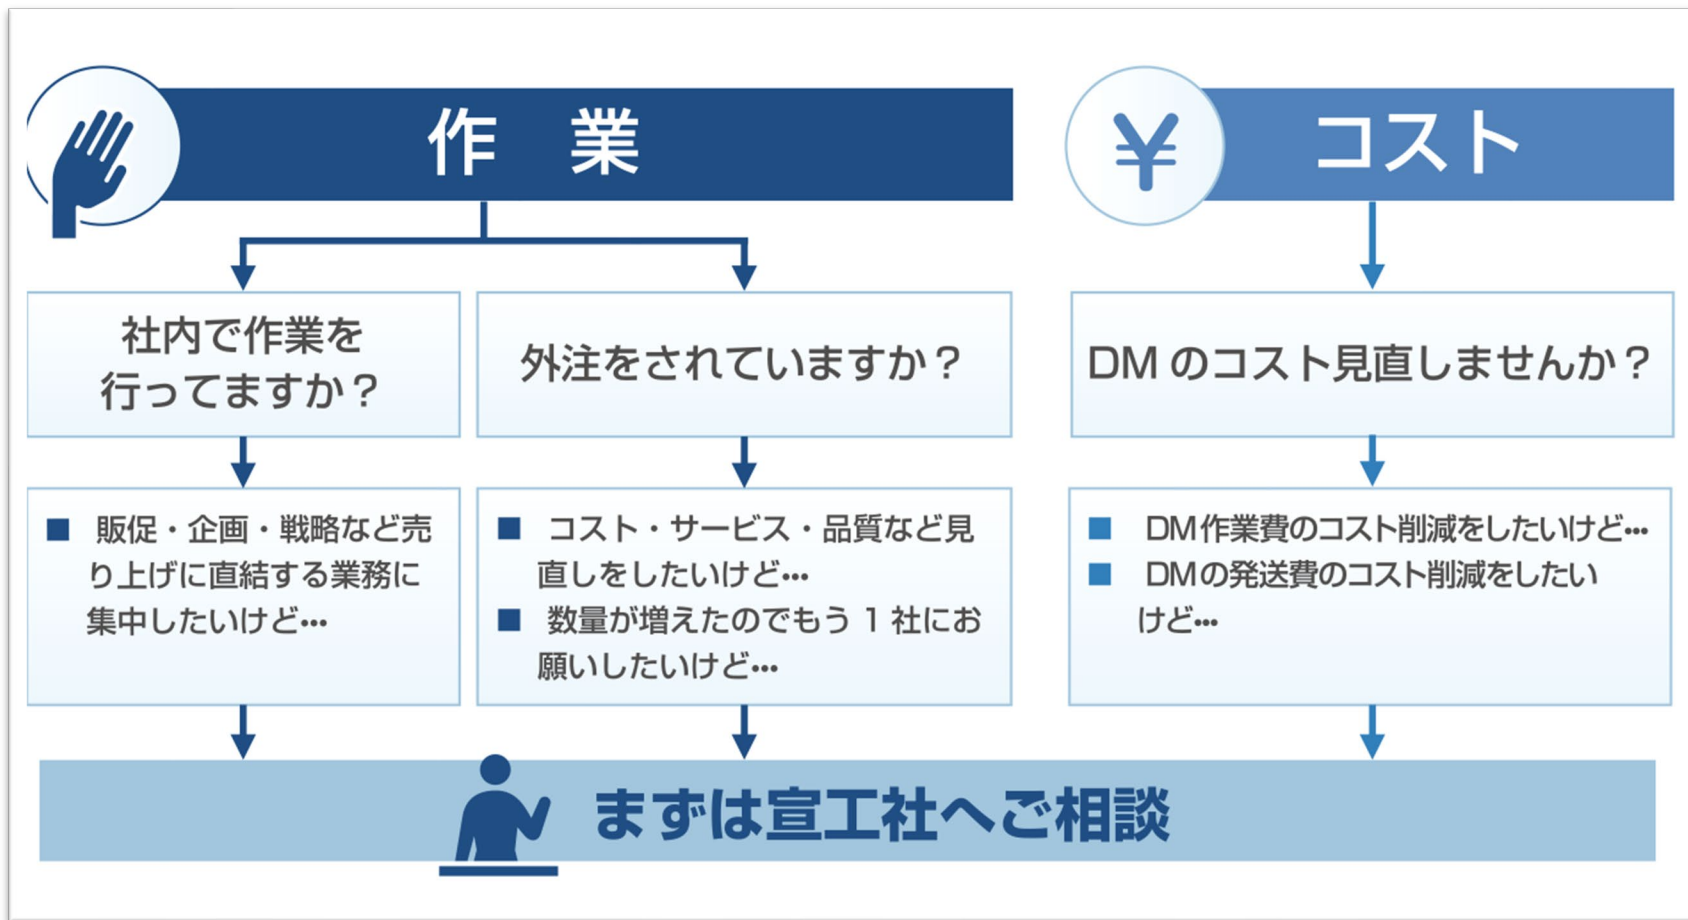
作　業

¥ コスト

社内で作業を行ってますか？

外注をされていますか？

DM のコスト見直しませんか？

■ 販促・企画・戦略など売り上げに直結する業務に集中したいけど…

■ コスト・サービス・品質など見直しをしたいけど…
■ 数量が増えたのでもう 1 社にお願いしたいけど…

■ DM作業費のコスト削減をしたいけど…
■ DMの発送費のコスト削減をしたいけど…

まずは宣工社へご相談